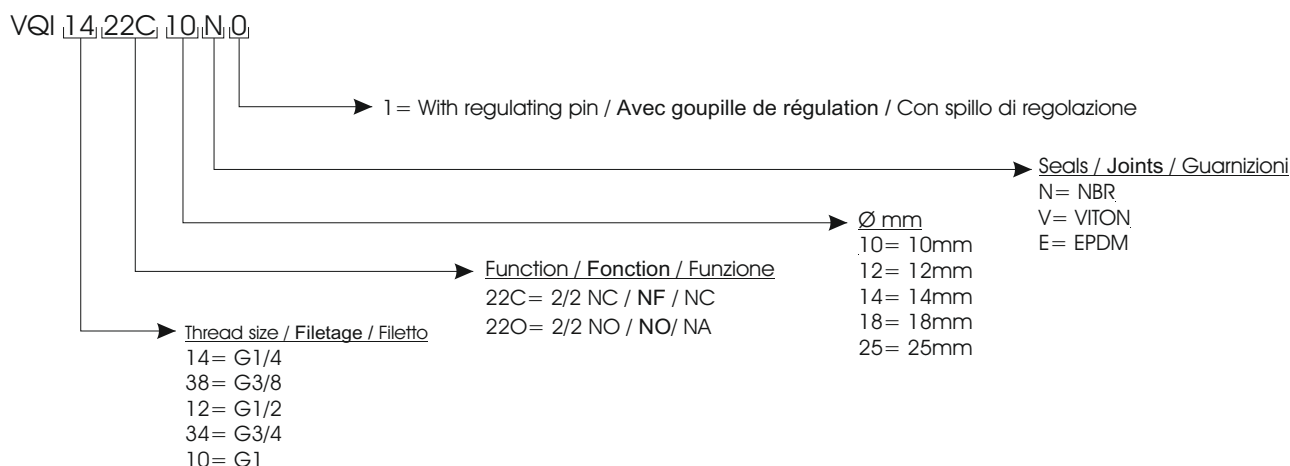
VQI 14 22C 10 N 0

1= With regulating pin / Avec goupille de régulation / Con spillo di regolazione

Seals / Joints / Guarnizioni
N= NBR
V= VITON
E= EPDM

Ø mm
10= 10mm
12= 12mm
14= 14mm
18= 18mm
25= 25mm

Function / Fonction / Funzione
22C= 2/2 NC / NF / NC
22O= 2/2 NO / NO/ NA

Thread size / Filetage / Filetto
14= G1/4
38= G3/8
12= G1/2
34= G3/4
10= G1